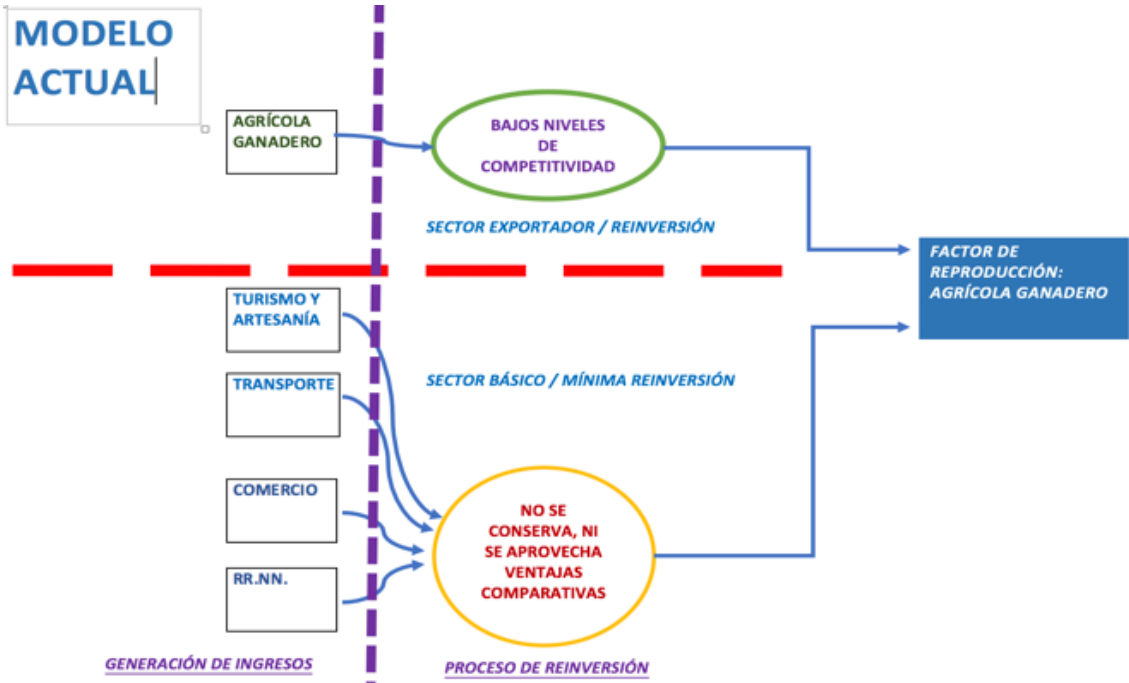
MODELO ACTUAL

AGRÍCOLA GANADERO

BAJOS NIVELES DE COMPETITIVIDAD

SECTOR EXPORTADOR / REINVERSIÓN

FACTOR DE REPRODUCCIÓN: AGRÍCOLA GANADERO

TURISMO Y ARTESANÍA

SECTOR BÁSICO / MÍNIMA REINVERSIÓN

TRANSPORTE

COMERCIO

NO SE CONSERVA, NI SE APROVECHA VENTAJAS COMPARATIVAS

RR.NN.

GENERACIÓN DE INGRESOS

PROCESO DE REINVERSIÓN